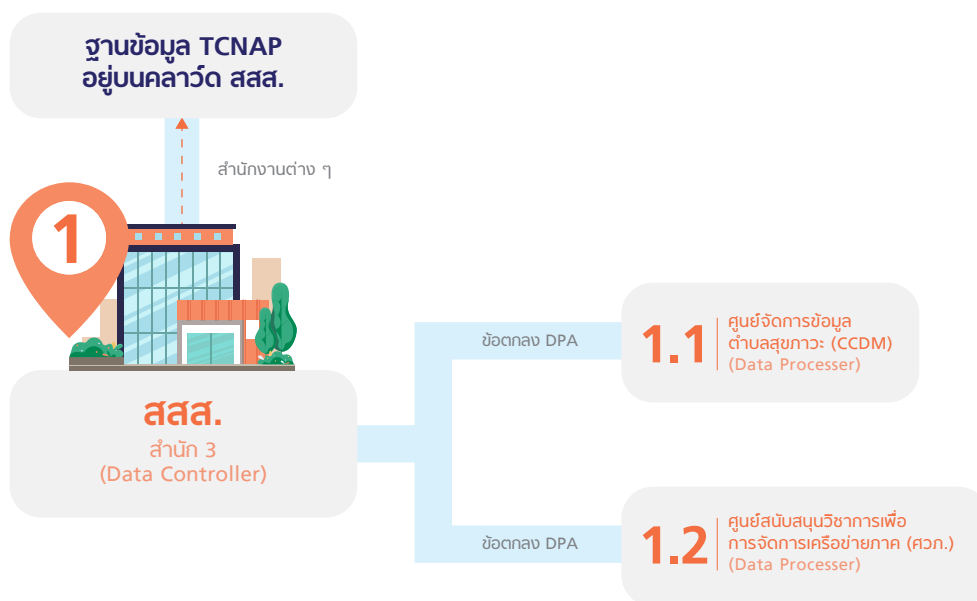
ฐานข้อมูล TCNAP
อยู่บนคลาว์ด สสส.

สำนักงานต่าง ๆ

1

สสส.
สำนัก 3
(Data Controller)

ข้อตกลง DPA

1.1 ศูนย์จัดการข้อมูล
ตำบลสุขภาวะ (CCDM)
(Data Processer)

ข้อตกลง DPA

1.2 ศูนย์สนับสนุนวิชาการเพื่อ
การจัดการเครือข่ายภาค (ศวภ.)
(Data Processer)